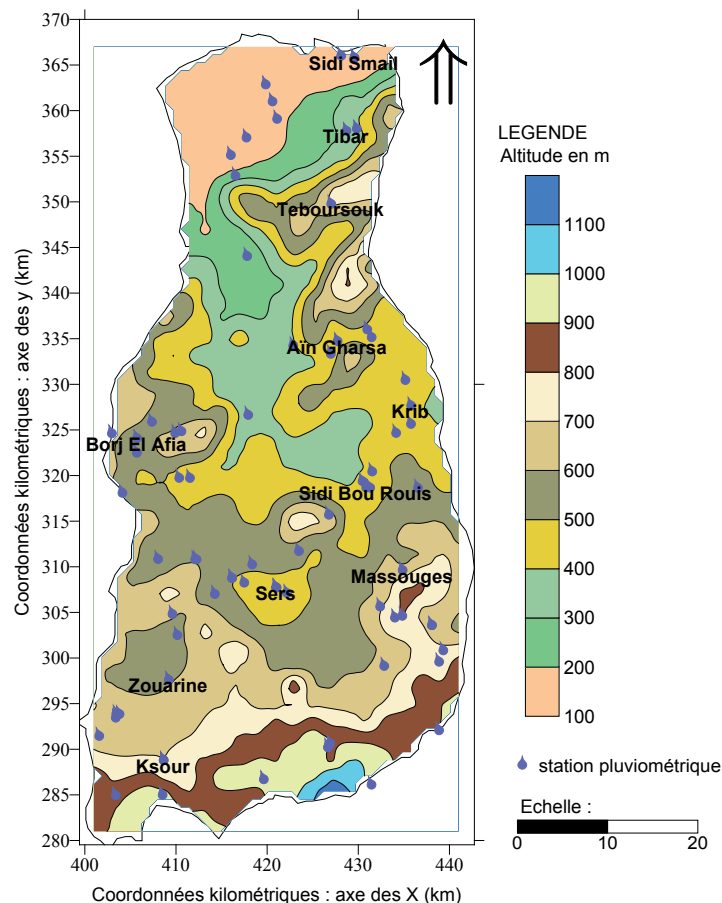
370
365
360
355
350
345
340
335
330
325
320
315
310
305
300
295
290
285
280

Coordonnées kilométriques : axe des y (km)

Sidi Smail
Tibar
Teboursouk
Aïn Gharsa
Krib
Borj El Afia
Sidi Bou Rouis
Massouges
Sers
Zouarine
Ksour

400 410 420 430 440

Coordonnées kilométriques : axe des X (km)

LEGENDE
Altitude en m

1100
1000
900
800
700
600
500
400
300
200
100

station pluviométrique

Echelle :
0 10 20